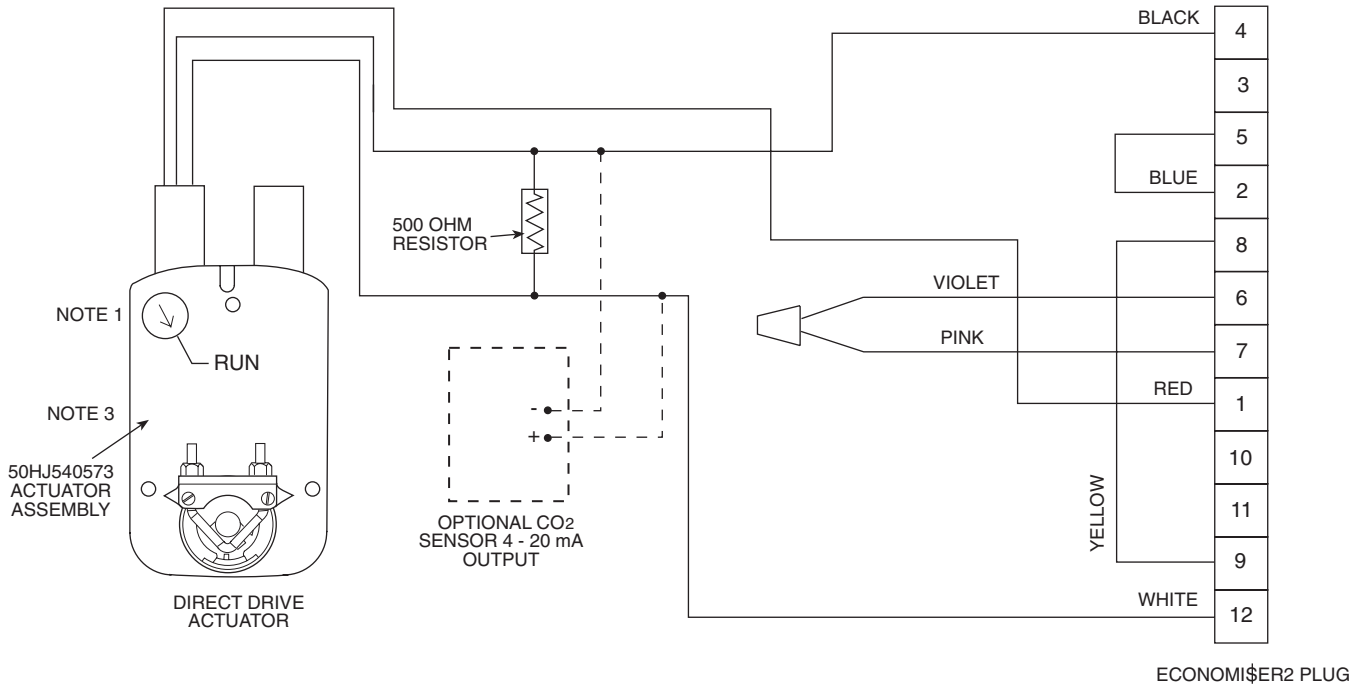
BLACK
4
3
5
BLUE
2
500 OHM RESISTOR
8
VIOLET
6
NOTE 1
PINK
7
RUN
RED
1
NOTE 3
-
+
10
50HJ540573 ACTUATOR ASSEMBLY
YELLOW
11
OPTIONAL $CO_2$ SENSOR 4 - 20 mA OUTPUT
9
DIRECT DRIVE ACTUATOR
WHITE
12
ECONOMI$ER2 PLUG